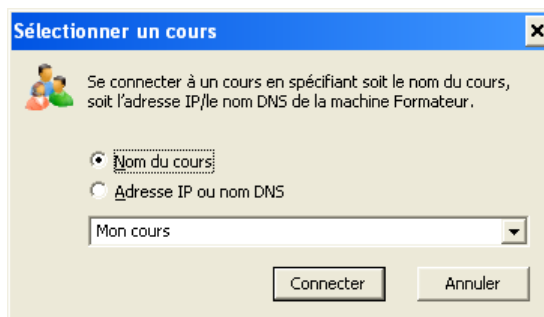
Sélectionner un cours

Se connecter à un cours en spécifiant soit le nom du cours, soit l'adresse IP/le nom DNS de la machine Formateur.

Nom du cours

Adresse IP ou nom DNS

Mon cours

Connecter

Annuler